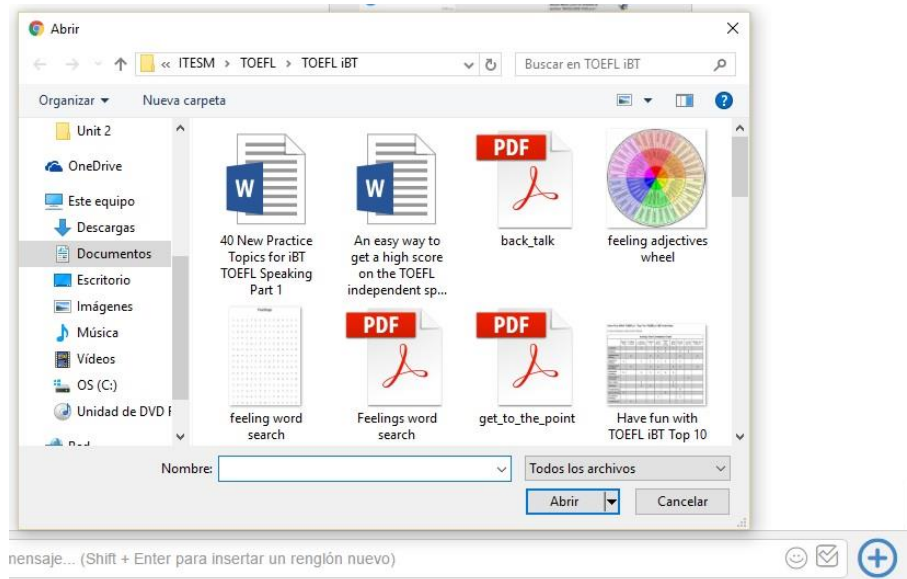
Abrir

« ITESM > TOEFL > TOEFL iBT

Buscar en TOEFL iBT

Organizar ▾ Nueva carpeta

Unit 2
OneDrive
Este equipo
Descargas
Documentos
Escritorio
Imágenes
Música
Vídeos
OS (C:)
Unidad de DVD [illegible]
Red

W
40 New Practice Topics for iBT TOEFL Speaking Part 1

W
An easy way to get a high score on the TOEFL independent sp...

PDF
back_talk

feeling adjectives wheel

feeling word search

PDF
Feelings word search

PDF
get_to_the_point

Have fun with TOEFL iBT Top 10

Nombre:

Todos los archivos

Abrir

Cancelar

nensaje... (Shift + Enter para insertar un renglón nuevo)